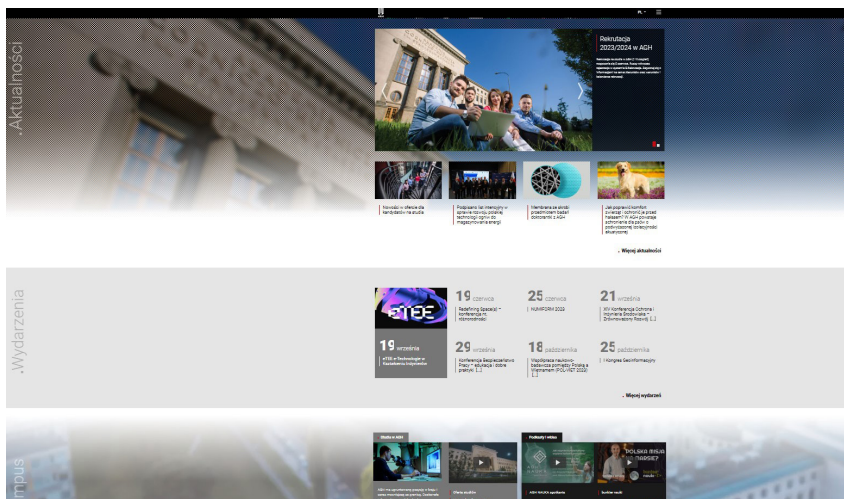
.Aktualności

PL

Rekrutacja 2023/2024 w AGH

Nowości w ofercie dla kandydatów na studia

Podpisano list intencyjny w sprawie rozwoju polskiej technologii ogniw do magazynowania energii

Membrana ze skrobi przedmiotem badań doktorantki z AGH

Jak poprawić komfort zwierząt i uchronić je przed hałasem? W AGH powstaje innowacyjna podstawa do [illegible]

. Więcej aktualności

.Wydarzenia

eTOE

19 czerwca
Redefining Spacial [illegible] konferencja ml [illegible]

25 czerwca
NUMIFORM 2023

21 września
XIV Konferencja Ochrona i Inżynieria Środowiska – Zrównoważony Rozwój [...]

19 września
eTOE e-Technologie w Rozwoju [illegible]

29 września
Konferencja Bezpieczeństwo Pracy – edukacja i dobre praktyki [...]

18 października
Współpraca naukowo-badawcza pomiędzy Polską a Wietnamem (PCL-VIET 2023) [...]

25 października
I Kongres Geoinformatyczny

. Więcej wydarzeń

mpus

Studia w AGH

Podcasty i wideo

POLSKA MAJĄ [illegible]